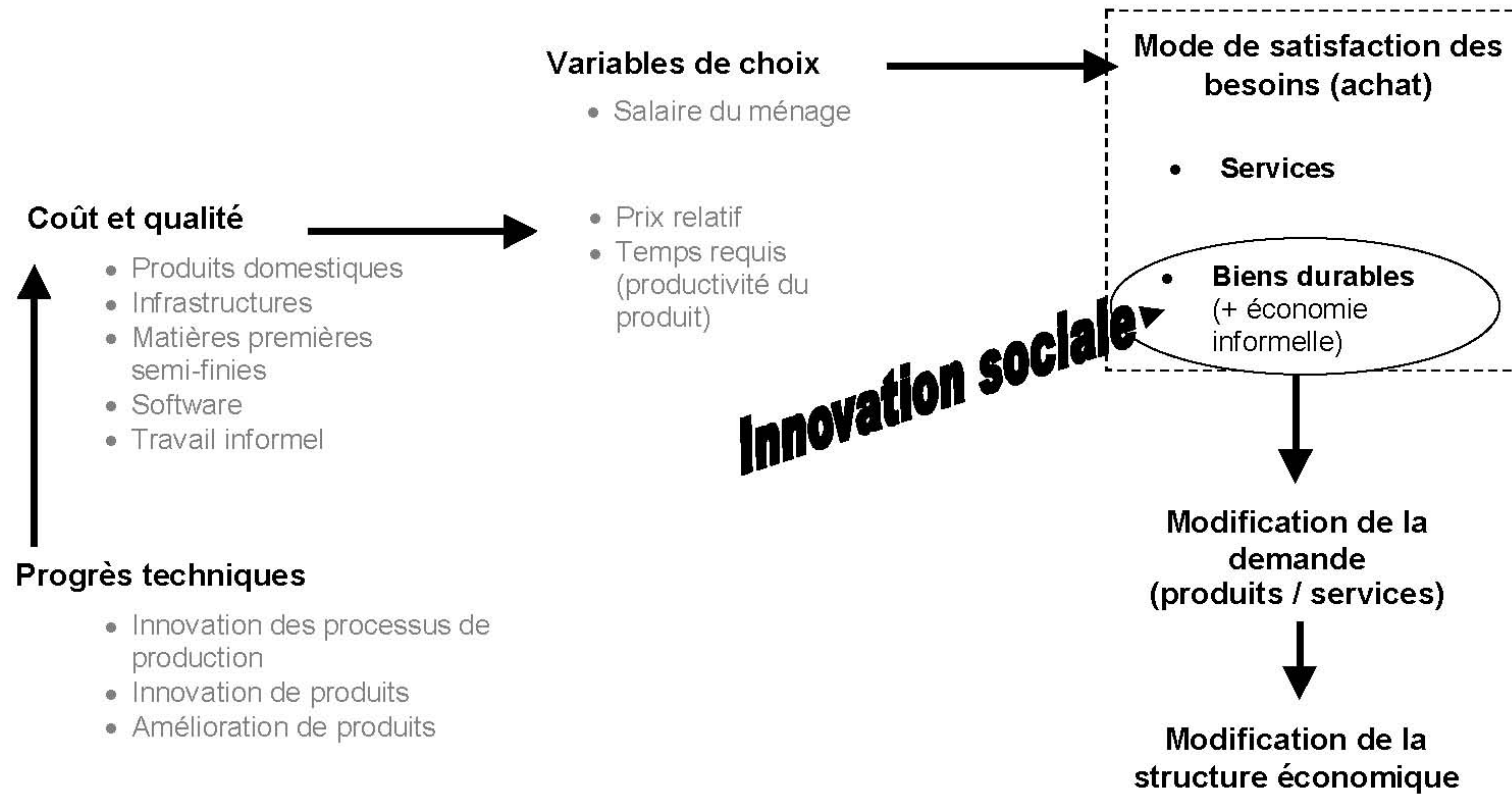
Variables de choix
- Salaire du ménage

Mode de satisfaction des besoins (achat)
- Services
- Biens durables (+ économie informelle)

Coût et qualité
- Produits domestiques
- Infrastructures
- Matières premières semi-finies
- Software
- Travail informel

- Prix relatif
- Temps requis (productivité du produit)

Innovation sociale

Progrès techniques
- Innovation des processus de production
- Innovation de produits
- Amélioration de produits

Modification de la demande (produits / services)

Modification de la structure économique